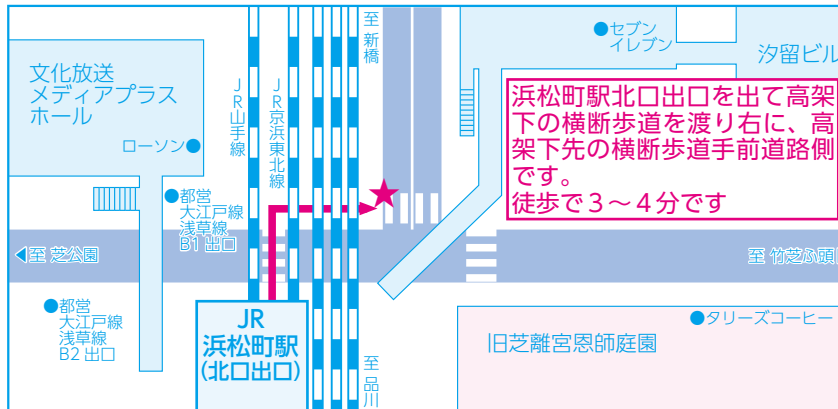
文化放送
メディアプラス
ホール

JR山手線

JR京浜東北線

至新橋

●セブン
イレブン

汐留ビル

ローソン●

浜松町駅北口出口を出て高架下の横断歩道を渡り右に、高架下先の横断歩道手前道路側です。
徒歩で３～４分です

●都営
大江戸線
浅草線
B1 出口

◀至 芝公園

至 竹芝ふ頭

●都営
大江戸線
浅草線
B2 出口

JR
浜松町駅
(北口出口)

至品川

●タリーズコーヒー

旧芝離宮恩師庭園